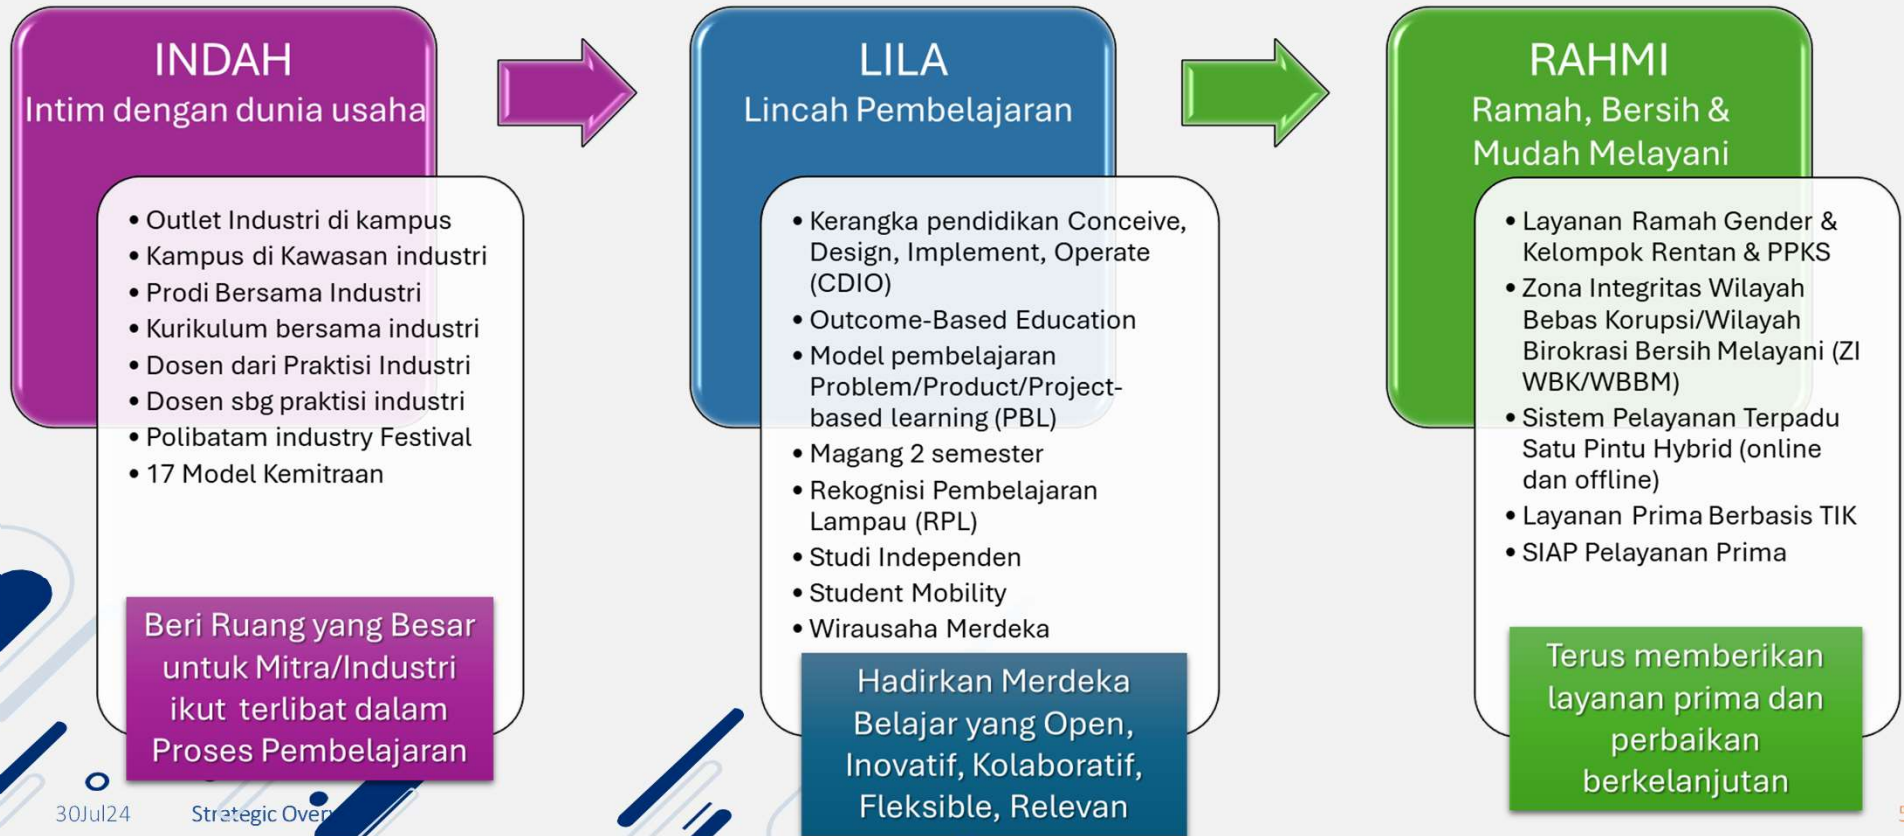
INDAH
Intim dengan dunia usaha

- Outlet Industri di kampus
- Kampus di Kawasan industri
- Prodi Bersama Industri
- Kurikulum bersama industri
- Dosen dari Praktisi Industri
- Dosen sbg praktisi industri
- Polibatam industry Festival
- 17 Model Kemitraan

Beri Ruang yang Besar untuk Mitra/Industri ikut terlibat dalam Proses Pembelajaran

LILA
Lincah Pembelajaran

- Kerangka pendidikan Conceive, Design, Implement, Operate (CDIO)
- Outcome-Based Education
- Model pembelajaran Problem/Product/Project-based learning (PBL)
- Magang 2 semester
- Rekognisi Pembelajaran Lampau (RPL)
- Studi Independen
- Student Mobility
- Wirausaha Merdeka

Hadirkan Merdeka Belajar yang Open, Inovatif, Kolaboratif, Fleksible, Relevan

RAHMI
Ramah, Bersih & Mudah Melayani

- Layanan Ramah Gender & Kelompok Rentan & PPKS
- Zona Integritas Wilayah Bebas Korupsi/Wilayah Birokrasi Bersih Melayani (ZI WBK/WBBM)
- Sistem Pelayanan Terpadu Satu Pintu Hybrid (online dan offline)
- Layanan Prima Berbasis TIK
- SIAP Pelayanan Prima

Terus memberikan layanan prima dan perbaikan berkelanjutan

30Jul24 Strategic Over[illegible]